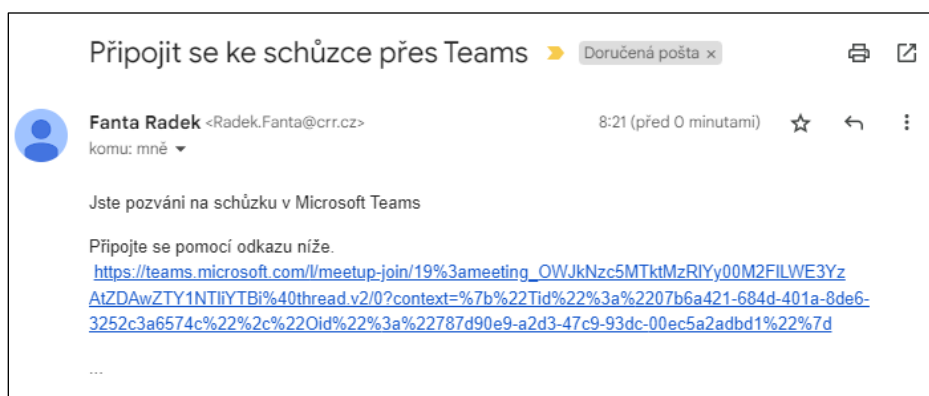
Připojit se ke schůzce přes Teams

Doručená pošta ×

Fanta Radek <Radek.Fanta@crr.cz>

8:21 (před 0 minutami)

komu: mně

Jste pozváni na schůzku v Microsoft Teams

Připojte se pomocí odkazu níže.
https://teams.microsoft.com/l/meetup-join/19%3ameeting_OWJkNzc5MTktMzRlYy00M2FlLWE3YzAtZDAwZTY1NTliYTBi%40thread.v2/0?context=%7b%22Tid%22%3a%2207b6a421-684d-401a-8de6-3252c3a6574c%22%2c%22Oid%22%3a%22787d90e9-a2d3-47c9-93dc-00ec5a2adbd1%22%7d

...